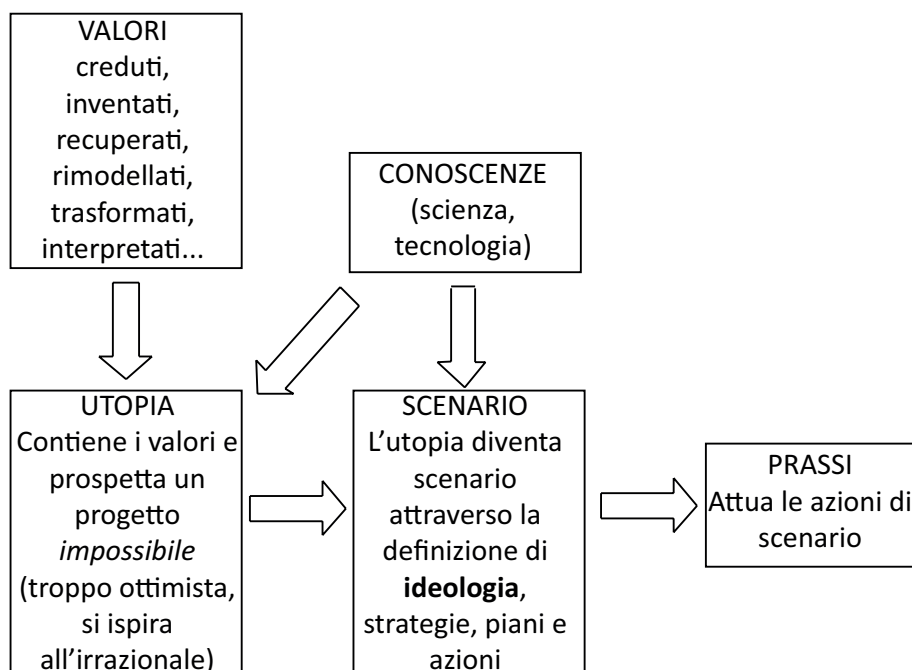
VALORI
creduti,
inventati,
recuperati,
rimodellati,
trasformati,
interpretati...

CONOSCENZE
(scienza,
tecnologia)

UTOPIA
Contiene i valori e prospetta un progetto *impossibile* (troppo ottimista, si ispira all'irrazionale)

SCENARIO
L'utopia diventa scenario attraverso la definizione di **ideologia**, strategie, piani e azioni

PRASSI
Attua le azioni di scenario